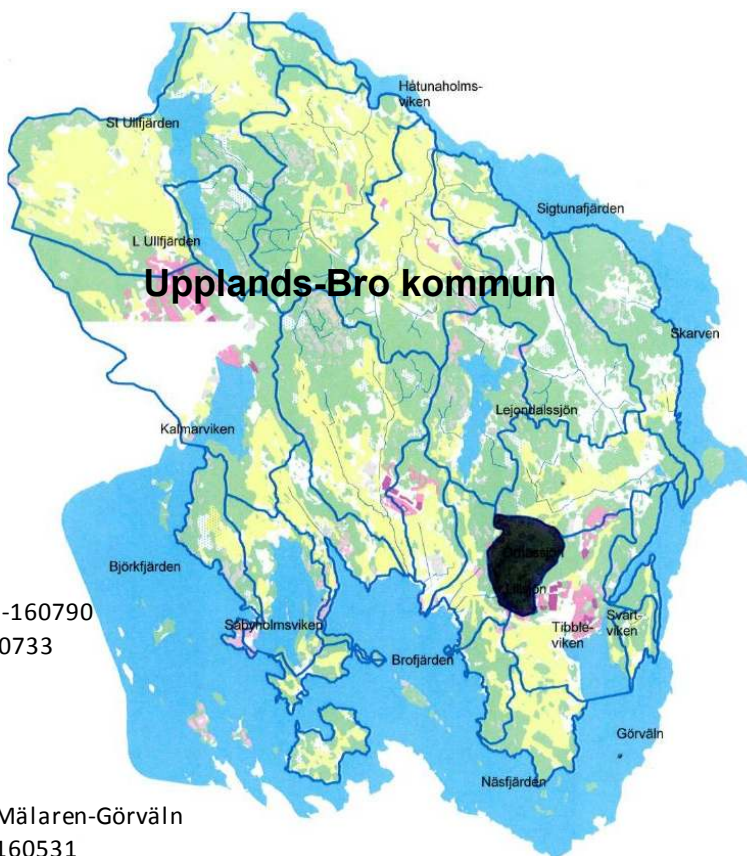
Håtunaholmsviken

St Ullfjärden

Sigtunafjärden

L Ullfjärden

Upplands-Bro kommun

Skarven

Lejondalssjön

Kalmarviken

Öglasjön

Lillsjön

Björkfjärden

-160790

0733

Säbyholmsviken

Brofjärden

Tibbleviken

Svartviken

Görväln

Näsfjärden

Mälaren-Görväln

160531